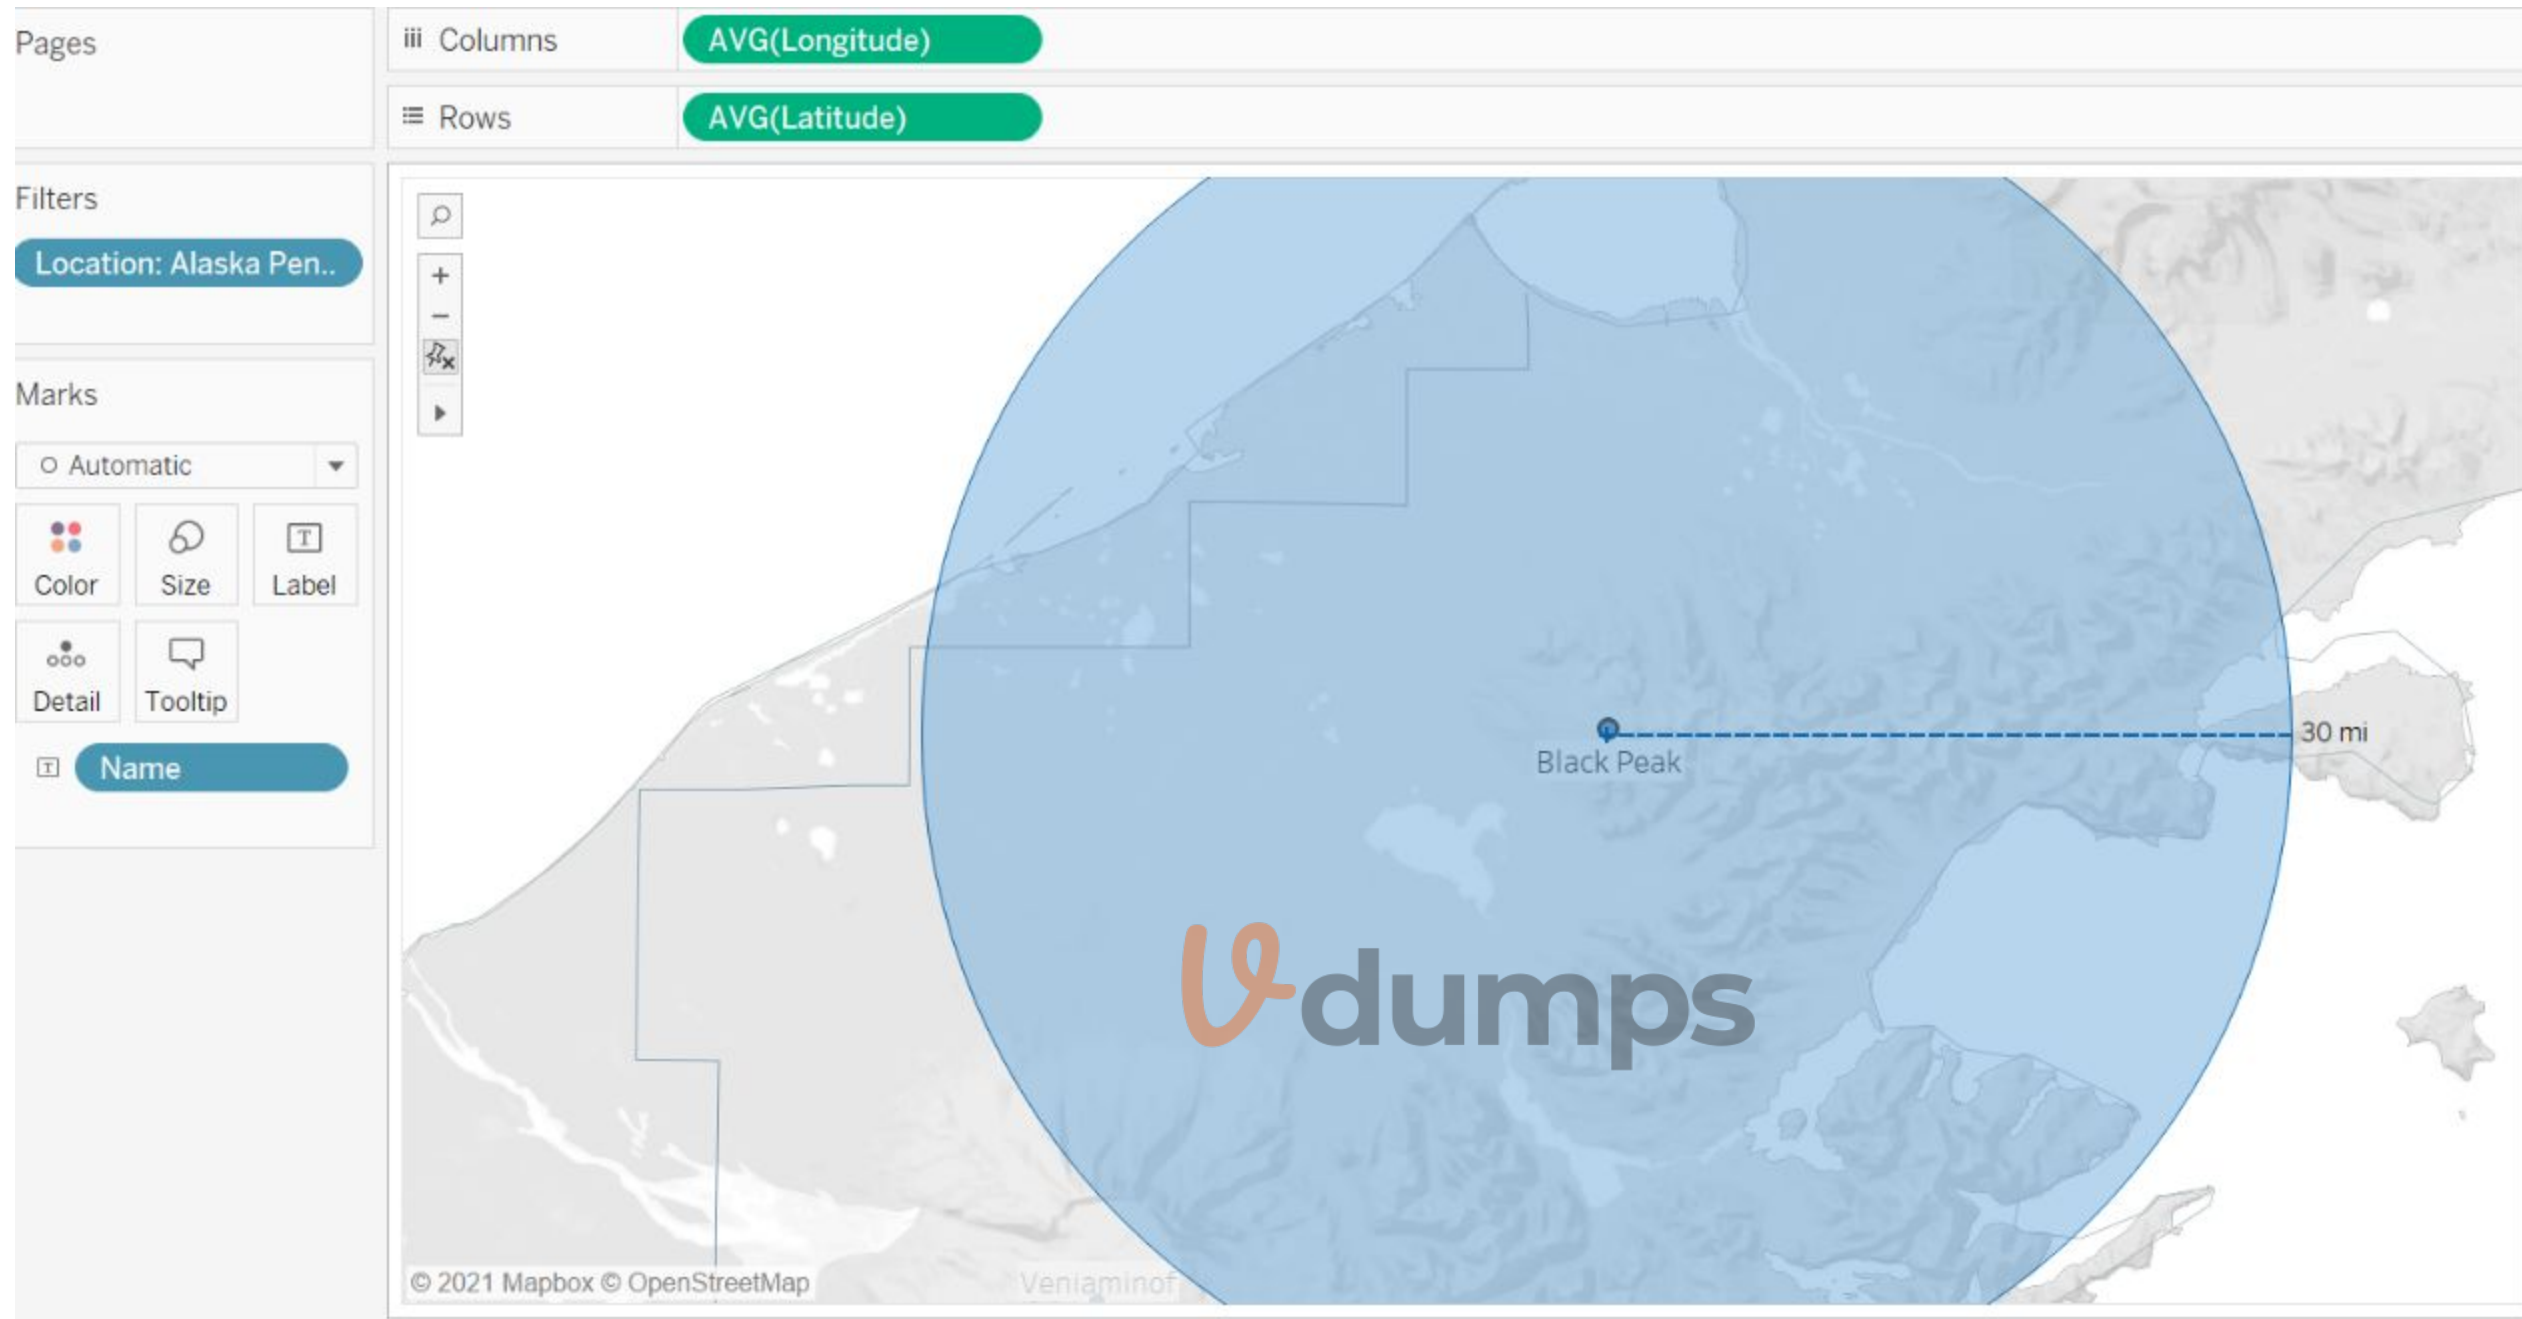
Pages

Columns AVG(Longitude)

Rows AVG(Latitude)

Filters

Location: Alaska Pen..

Marks

Automatic

Color Size Label

Detail Tooltip

Name

30 mi

Black Peak

Vdumps

© 2021 Mapbox © OpenStreetMap

Veniaminof